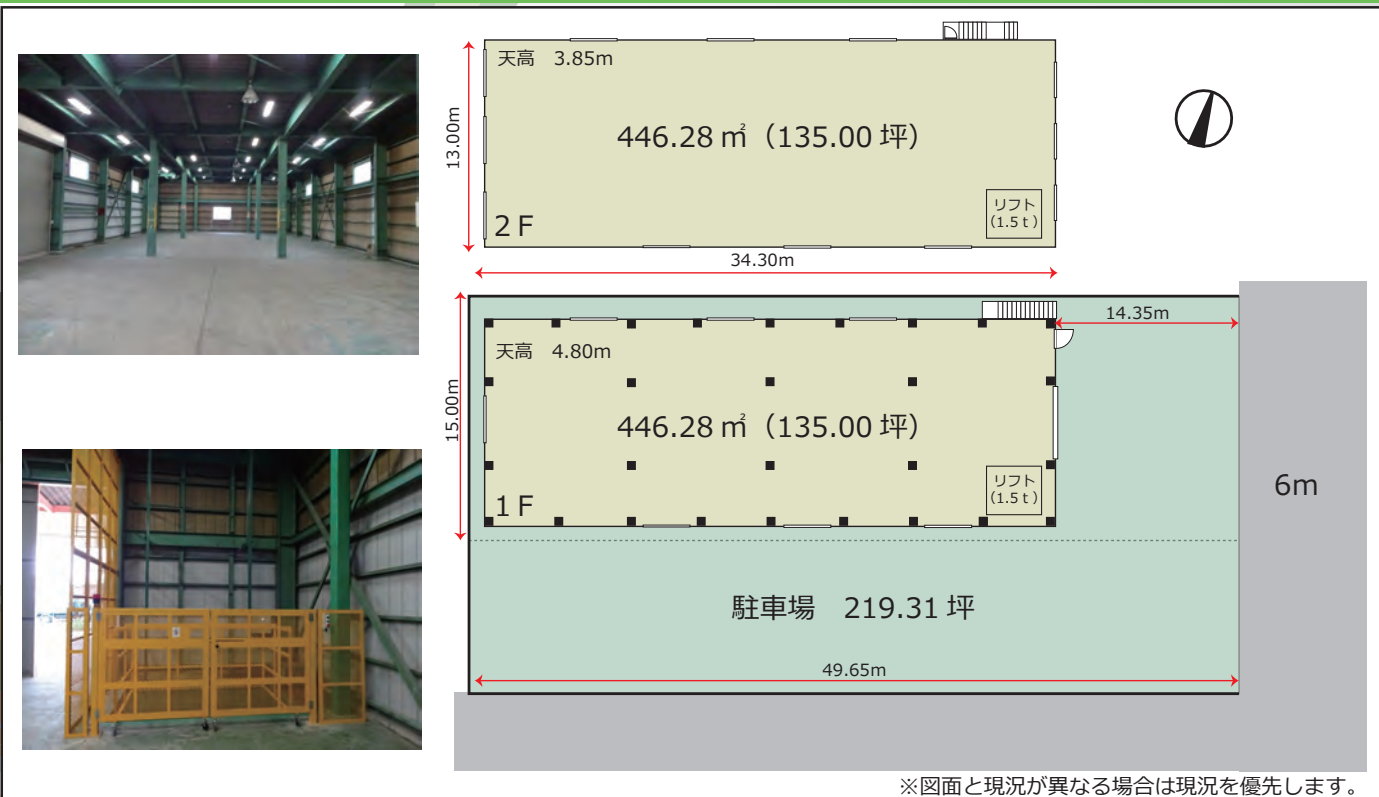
天高 3.85m

446.28 ㎡（135.00 坪）

13.00m

リフト (1.5 t)

2 F

34.30m

14.35m

天高 4.80m

446.28 ㎡（135.00 坪）

15.00m

リフト (1.5 t)

1 F

6m

駐車場 219.31 坪

49.65m

※図面と現況が異なる場合は現況を優先します。